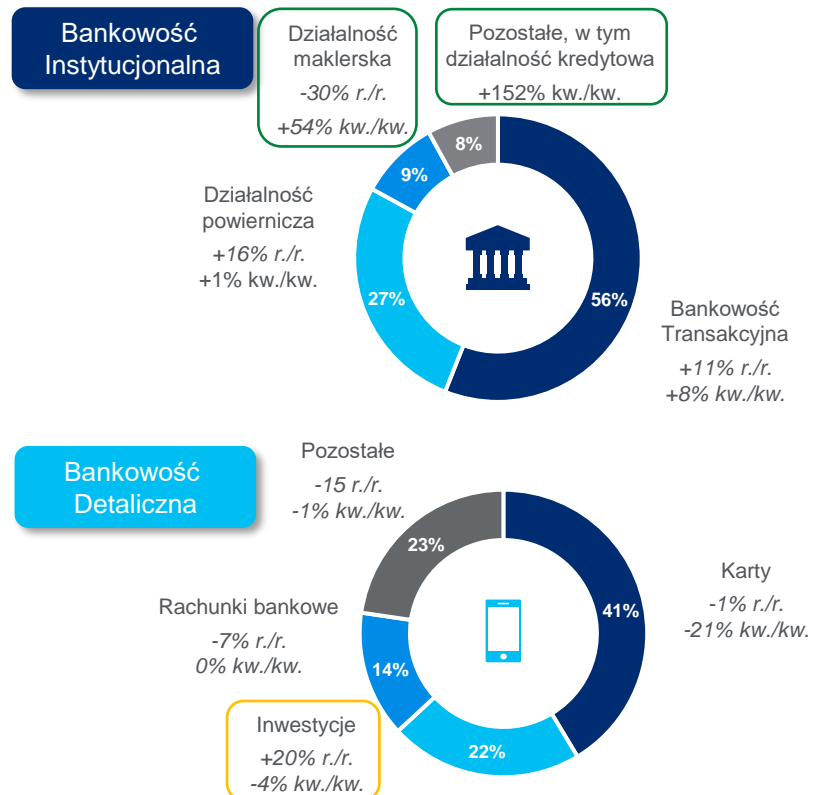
Bankowość Instytucjonalna

Działalność maklerska
-30% r./r.
+54% kw./kw.

Pozostałe, w tym działalność kredytowa
+152% kw./kw.

8%
9%

Działalność powiernicza
+16% r./r.
+1% kw./kw.

27%
56%

Bankowość Transakcyjna
+11% r./r.
+8% kw./kw.

Bankowość Detaliczna

Pozostałe
-15 r./r.
-1% kw./kw.

23%
41%

Karty
-1% r./r.
-21% kw./kw.

Rachunki bankowe
-7% r./r.
0% kw./kw.

14%
22%

Inwestycje
+20% r./r.
-4% kw./kw.